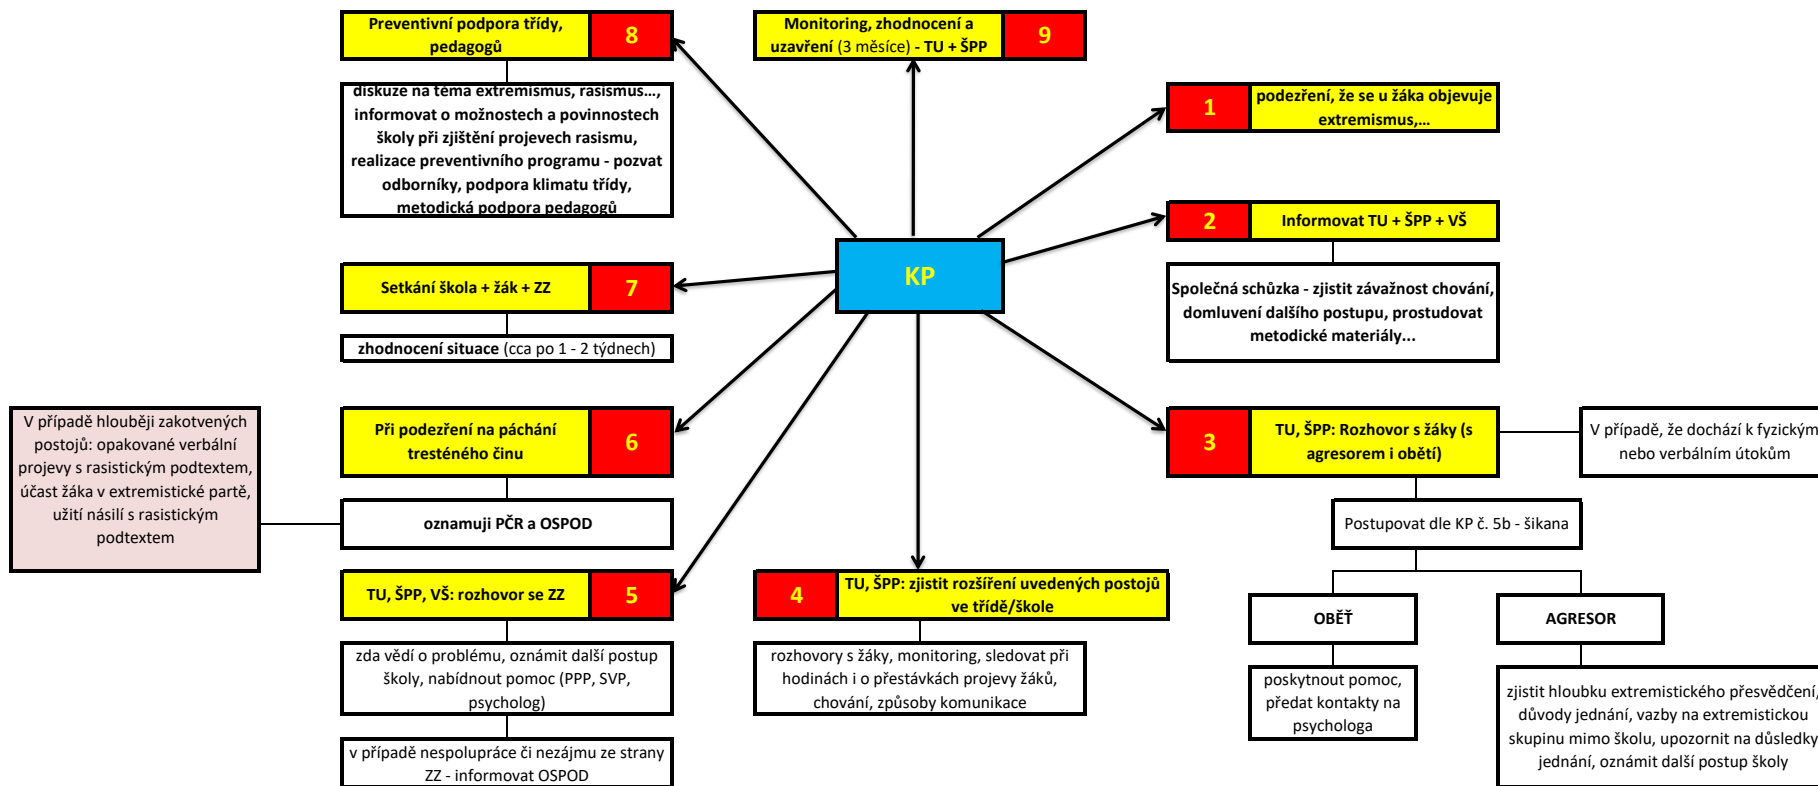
Preventivní podpora třídy, pedagogů
8

diskuze na téma extremismus, rasismus..., informovat o možnostech a povinnostech školy při zjištění projevech rasismu, realizace preventivního programu - pozvat odborníky, podpora klimatu třídy, metodická podpora pedagogů

Monitoring, zhodnocení a uzavření (3 měsíce) - TU + ŠPP
9

1
podezření, že se u žáka objevuje extremismus,...

2
Informovat TU + ŠPP + VŠ

Společná schůzka - zjistit závažnost chování, domluvení dalšího postupu, prostudovat metodické materiály...

KP

Setkání škola + žák + ZZ
7

zhodnocení situace (cca po 1 - 2 týdnech)

V případě hlouběji zakotvených postojů: opakované verbální projevy s rasistickým podtextem, účast žáka v extremistické partě, užití násilí s rasistickým podtextem

Při podezření na páchání tresténého činu
6

oznamuji PČR a OSPOD

TU, ŠPP, VŠ: rozhovor se ZZ
5

zda vědí o problému, oznámit další postup školy, nabídnout pomoc (PPP, SVP, psycholog)

v případě nespolupráce či nezájmu ze strany ZZ - informovat OSPOD

4
TU, ŠPP: zjistit rozšíření uvedených postojů ve třídě/škole

rozhovory s žáky, monitoring, sledovat při hodinách i o přestávkách projevy žáků, chování, způsoby komunikace

3
TU, ŠPP: Rozhovor s žáky (s agresorem i obětí)

V případě, že dochází k fyzickým nebo verbálním útokům

Postupovat dle KP č. 5b - šikana

OBĚŤ

poskytnout pomoc, předat kontakty na psychologa

AGRESOR

zjistit hloubku extremistického přesvědčení, důvody jednání, vazby na extremistickou skupinu mimo školu, upozornit na důsledky jednání, oznámit další postup školy